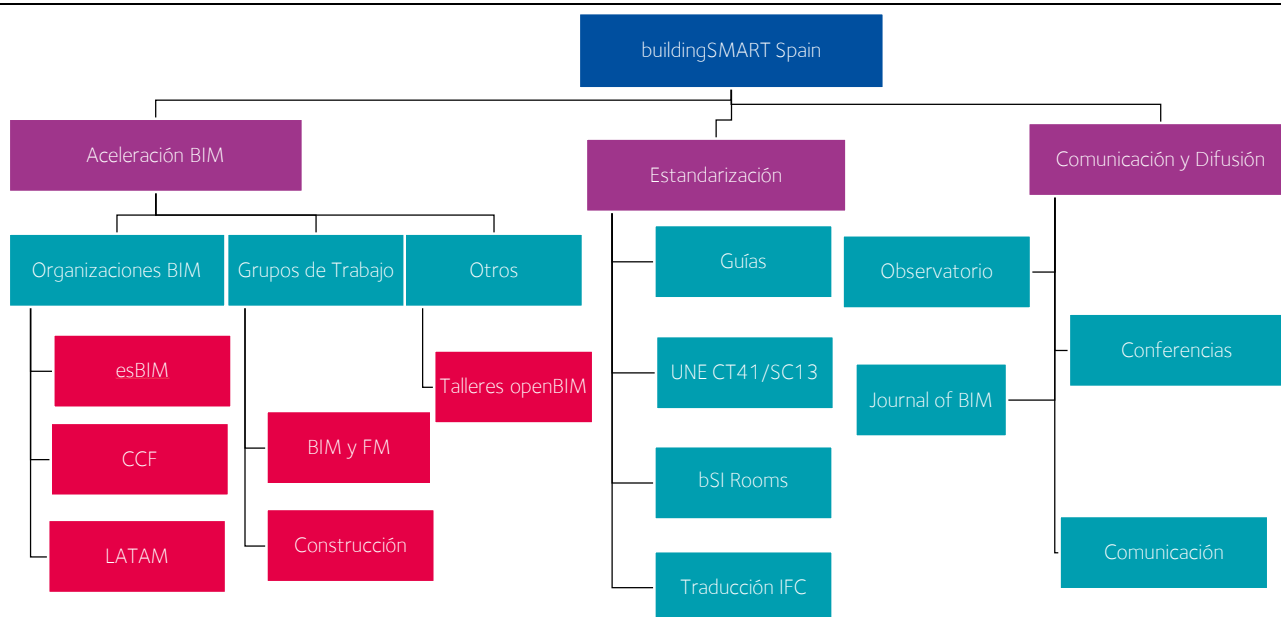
buildingSMART Spain

Aceleración BIM

Organizaciones BIM

esBIM

CCF

LATAM

Grupos de Trabajo

BIM y FM

Construcción

Otros

Talleres openBIM

Estandarización

Guías

UNE CT41/SC13

bSI Rooms

Traducción IFC

Comunicación y Difusión

Observatorio

Journal of BIM

Conferencias

Comunicación